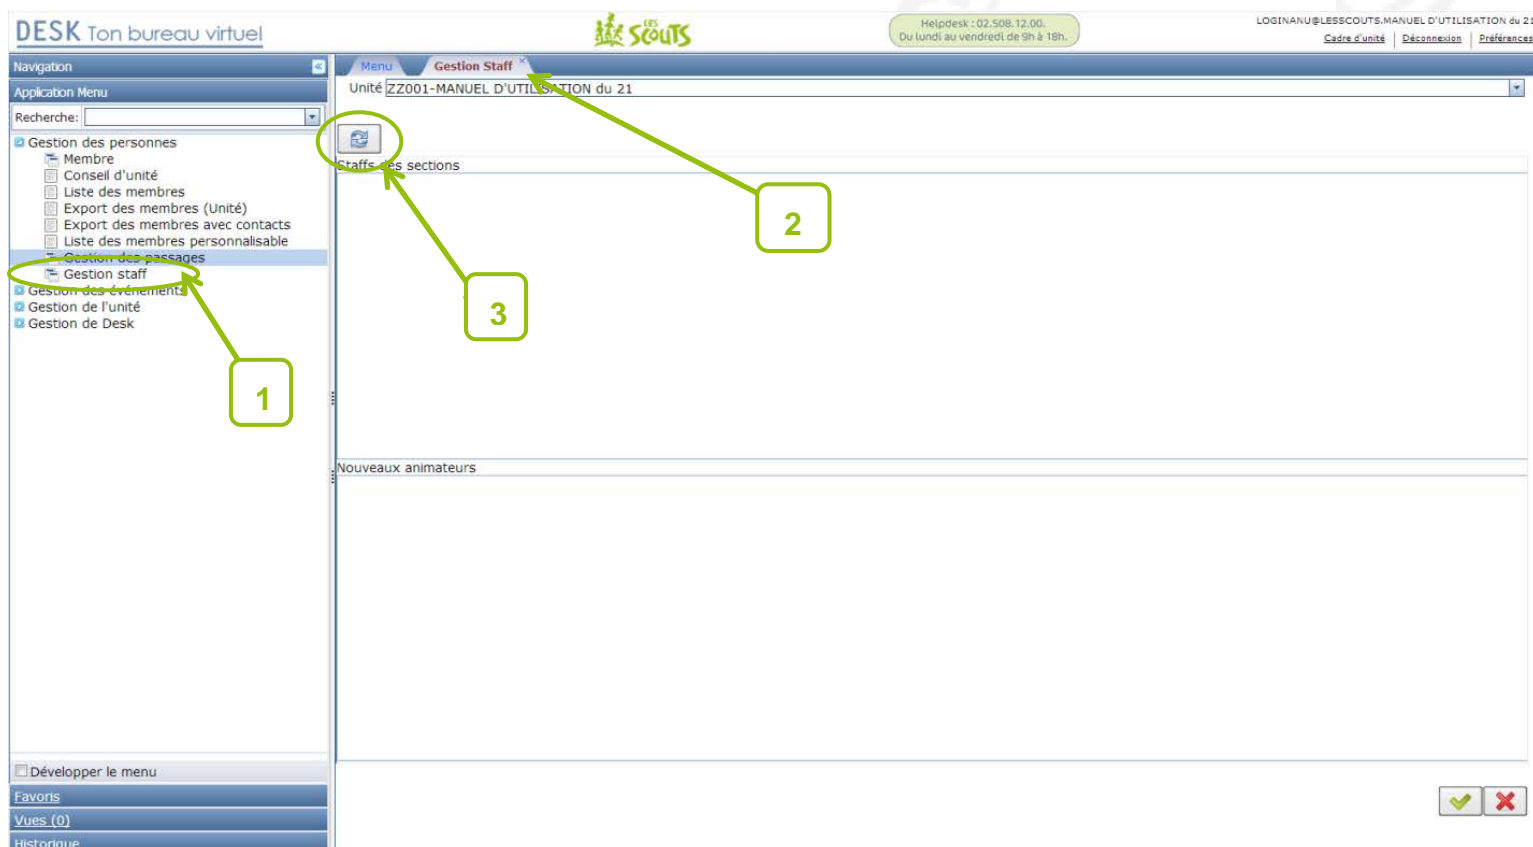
DESK Ton bureau virtuel

LES SCOUTS

Helpdesk : 02.508.12.00.
Du lundi au vendredi de 9h à 18h.

LOGINANU@LESSCOUTS.MANUEL D'UTILISATION du 21
Cadre d'unité | Déconnexion | Préférences

Navigation
Application Menu
Recherche:

Gestion des personnes
Membre
Conseil d'unité
Liste des membres
Export des membres (Unité)
Export des membres avec contacts
Liste des membres personnalisable
Gestion des passages
Gestion staff
Gestion des événements
Gestion de l'unité
Gestion de Desk

Développer le menu
Favoris
Vues (0)
Historique

Menu
Gestion Staff

Unité ZZ001-MANUEL D'UTILISATION du 21

Staffs des sections

Nouveaux animateurs

1
2
3